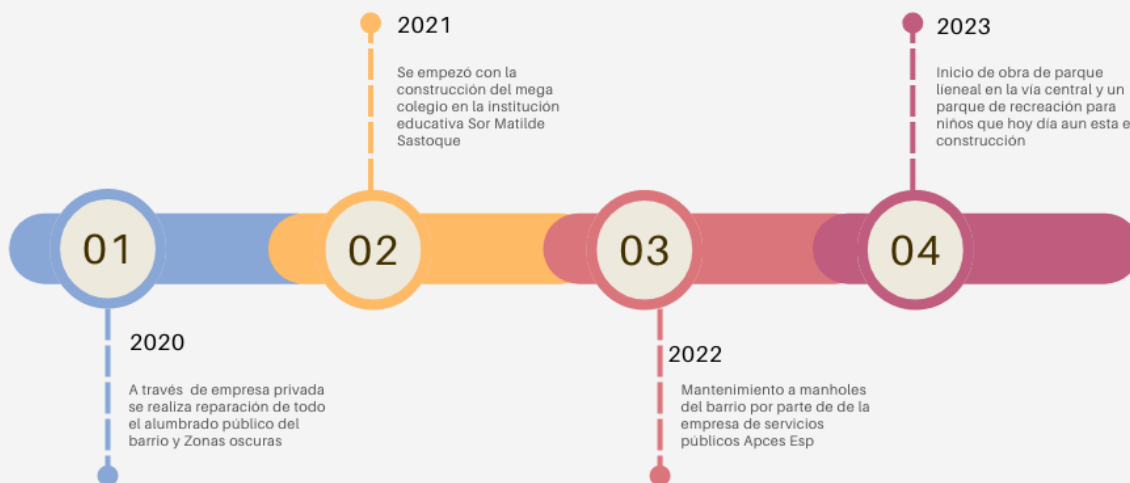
2021

Se empezó con la construcción del mega colegio en la institución educativa Sor Matilde Sastoque

2023

Inicio de obra de parque lieneal en la vía central y un parque de recreación para niños que hoy día aun esta e construcción

01

02

03

04

2020

A través de empresa privada se realiza reparación de todo el alumbrado público del barrio y Zonas oscuras

2022

Mantenimiento a manholes del barrio por parte de de la empresa de servicios públicos Apces Esp